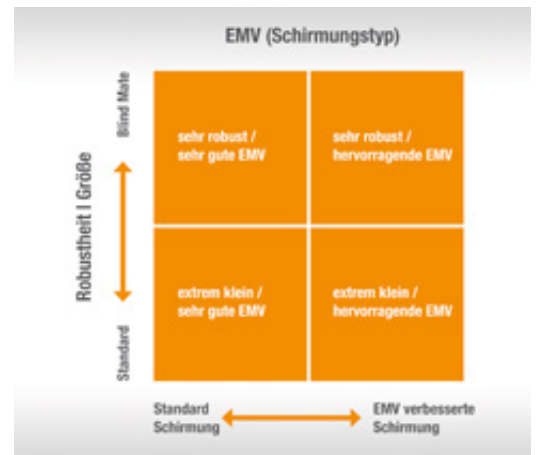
EMV (Schirmungstyp)

Robustheit | Größe

Blind Mate

Standard

sehr robust / sehr gute EMV

sehr robust / hervorragende EMV

extrem klein / sehr gute EMV

extrem klein / hervorragende EMV

Standard Schirmung

EMV verbesserte Schirmung